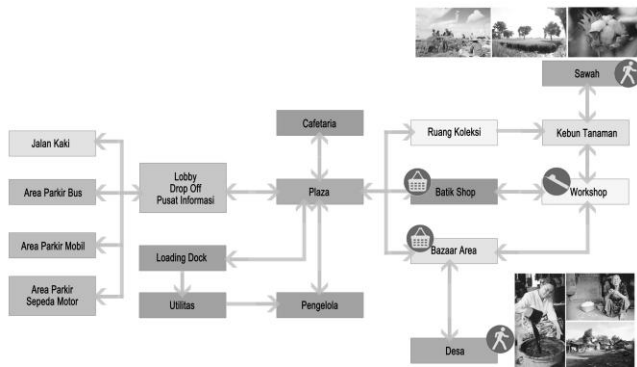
Sawah

Jalan Kaki

Area Parkir Bus

Area Parkir Mobil

Area Parkir Sepeda Motor

Lobby Drop Off Pusat Informasi

Cafetaria

Plaza

Loading Dock

Utilitas

Pengelola

Ruang Koleksi

Kebun Tanaman

Batik Shop

Workshop

Bazaar Area

Desa